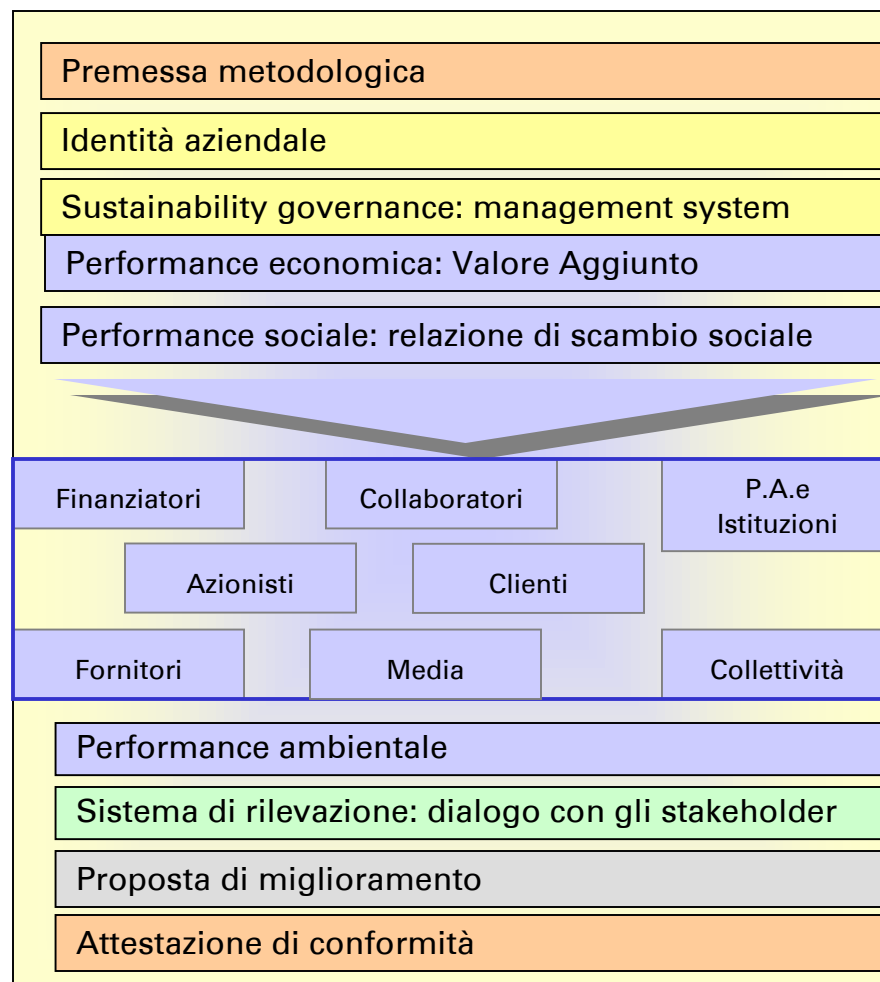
Premessa metodologica

Identità aziendale

Sustainability governance: management system

Performance economica: Valore Aggiunto

Performance sociale: relazione di scambio sociale

Finanziatori

Collaboratori

P.A.e Istituzioni

Azionisti

Clienti

Fornitori

Media

Collettività

Performance ambientale

Sistema di rilevazione: dialogo con gli stakeholder

Proposta di miglioramento

Attestazione di conformità